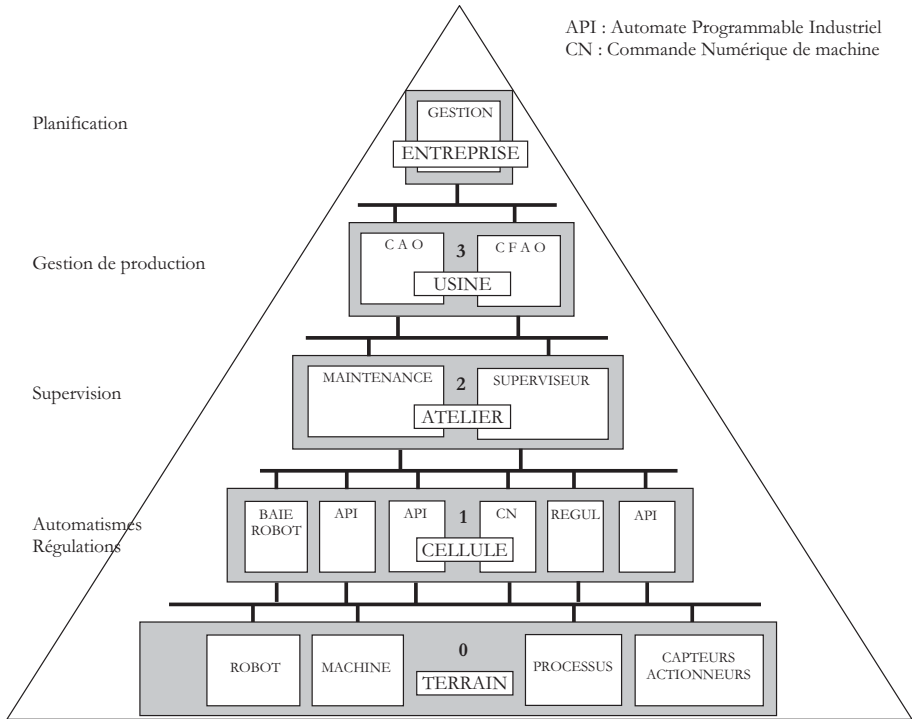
API : Automate Programmable Industriel
CN : Commande Numérique de machine

Planification

GESTION
ENTREPRISE

Gestion de production

C A O
3
C F A O
USINE

Supervision

MAINTENANCE
2
SUPERVISEUR
ATELIER

Automatismes
Régulations

BAIE ROBOT
API
API
1
CN
REGUL
API
CELLULE

ROBOT
MACHINE
0
TERRAIN
PROCESSUS
CAPTEURS ACTIONNEURS